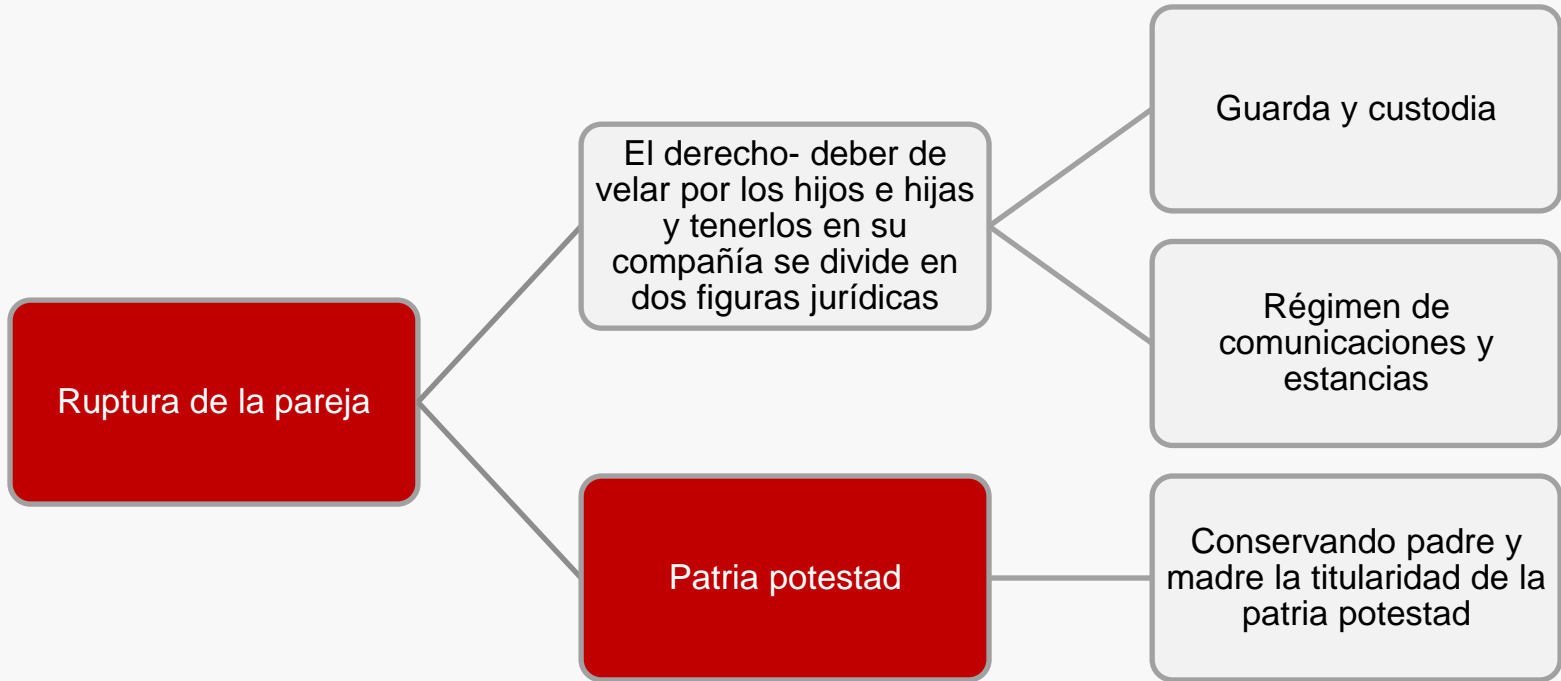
Ruptura de la pareja

El derecho- deber de velar por los hijos e hijas y tenerlos en su compañía se divide en dos figuras jurídicas

Guarda y custodia

Régimen de comunicaciones y estancias

Patria potestad

Conservando padre y madre la titularidad de la patria potestad